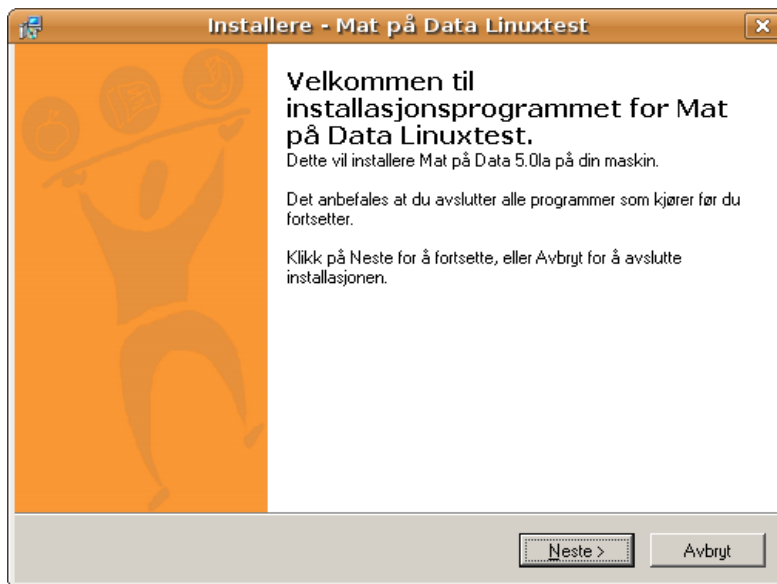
Installere - Mat på Data Linuxtest

Velkommen til installasjonsprogrammet for Mat på Data Linuxtest.

Dette vil installere Mat på Data 5.0la på din maskin.

Det anbefales at du avslutter alle programmer som kjører før du fortsetter.

Klikk på Neste for å fortsette, eller Avbryt for å avslutte installasjonen.

Neste >

Avbryt